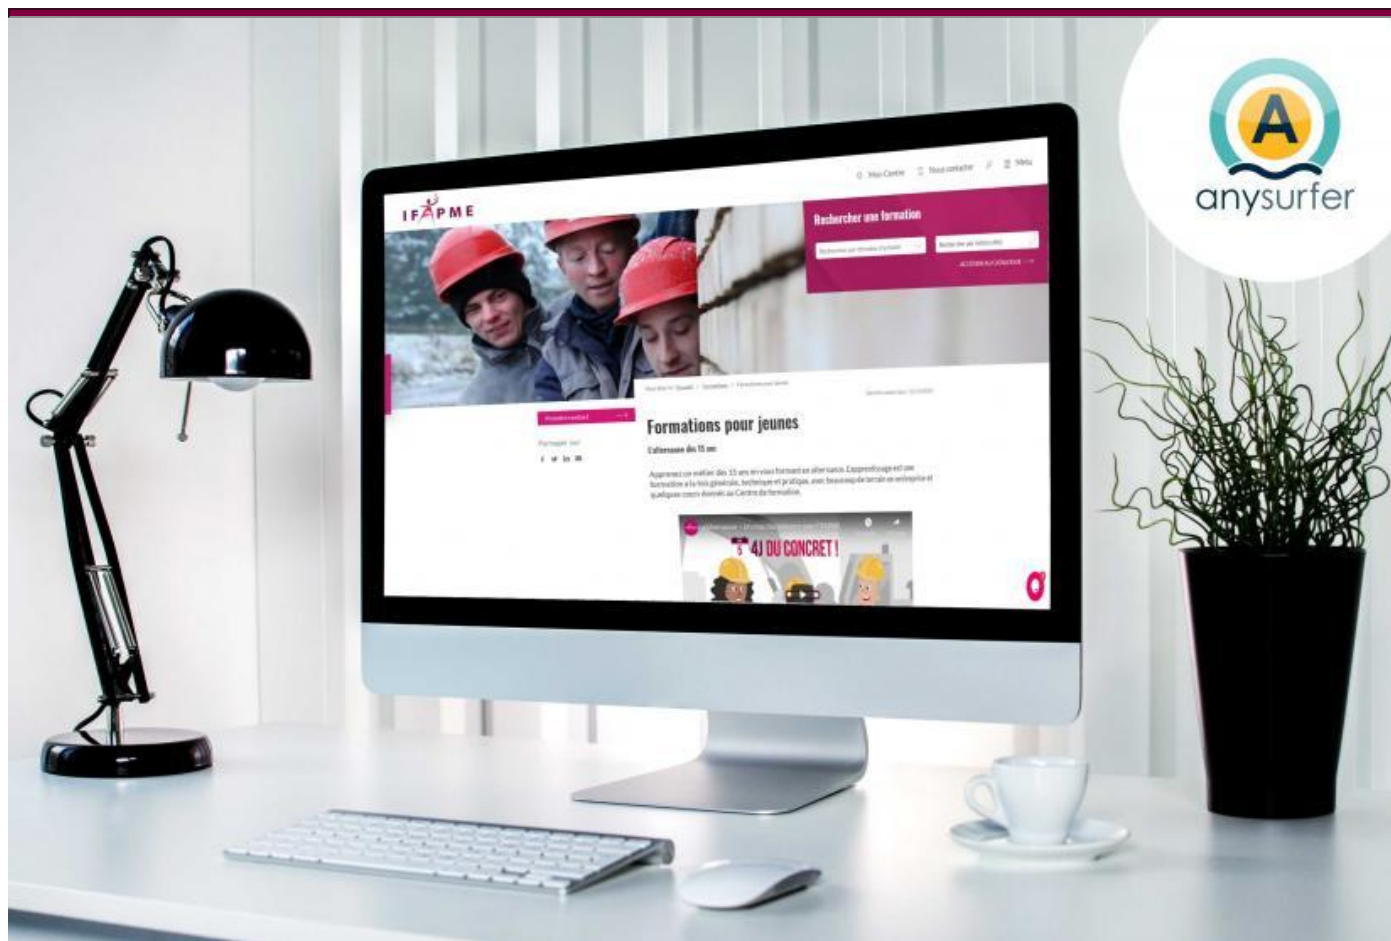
A
anysurfer

IFAPME

Mon Centre   Nous contacter   Menu

Rechercher une formation

Rechercher par domaine d'activité   Rechercher par mots-clés

ACCÉDER AU CATALOGUE

Formations pour jeunes

L'alternance dès 15 ans

Partager sur

Apprenez un métier dès 15 ans en vous formant en alternance. L'apprentissage est une formation à la fois générale, technique et pratique, avec beaucoup de terrain en entreprise et quelques cours donnés au Centre de formation.

4J DU CONCRET !